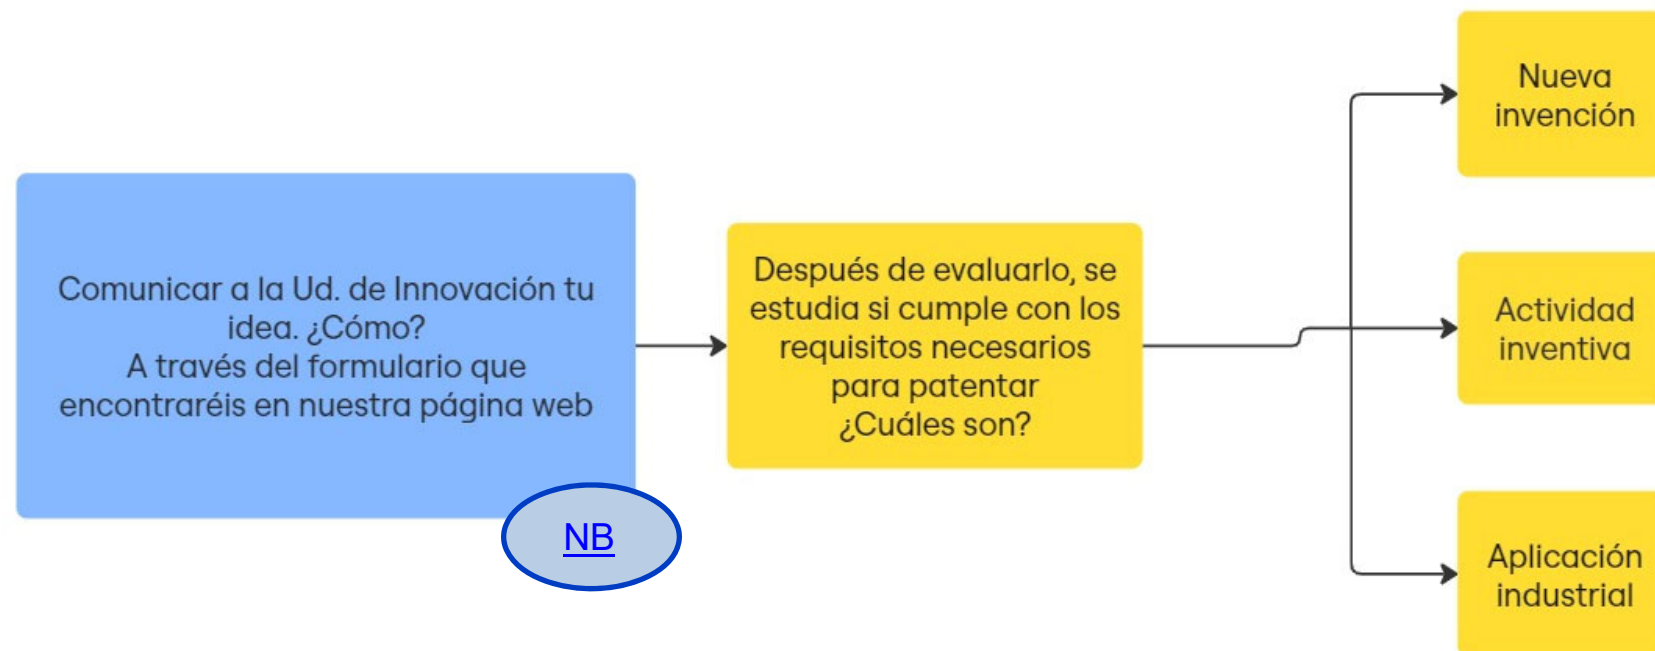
Comunicar a la Ud. de Innovación tu idea. ¿Cómo?
A través del formulario que encontraréis en nuestra página web

NB

Después de evaluarlo, se estudia si cumple con los requisitos necesarios para patentar ¿Cuáles son?

Nueva invención

Actividad inventiva

Aplicación industrial